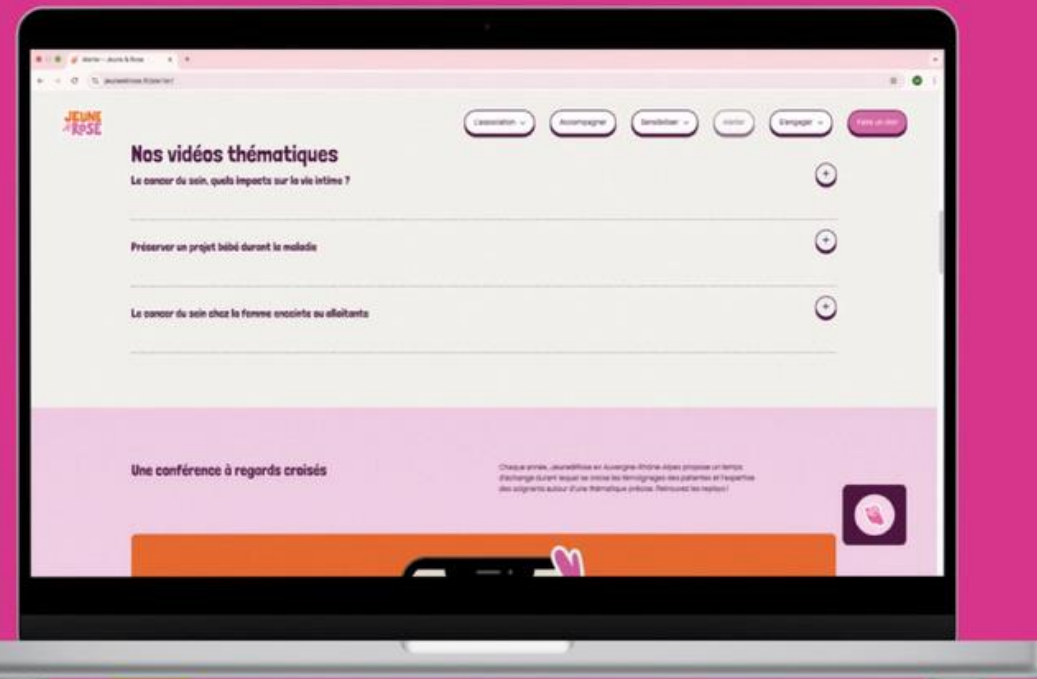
Atelier – Jeune & Rose

jeuneetrose.fr/atelier/

JEUNE & ROSE

L'association

Accompagner

Sensibiliser

Atelier

S'engager

Faire un don

Nos vidéos thématiques

Le cancer du sein, quels impacts sur la vie intime ?

Préserver un projet bébé durant la maladie

Le cancer du sein chez la femme enceinte ou allaitante

Une conférence à regards croisés

Chaque année, JeuneEtRose en Auvergne-Rhône-Alpes propose un temps d'échange durant lequel se croise les témoignages des patientes et l'expertise des soignants autour d'une thématique précise. Retrouvez les replays !